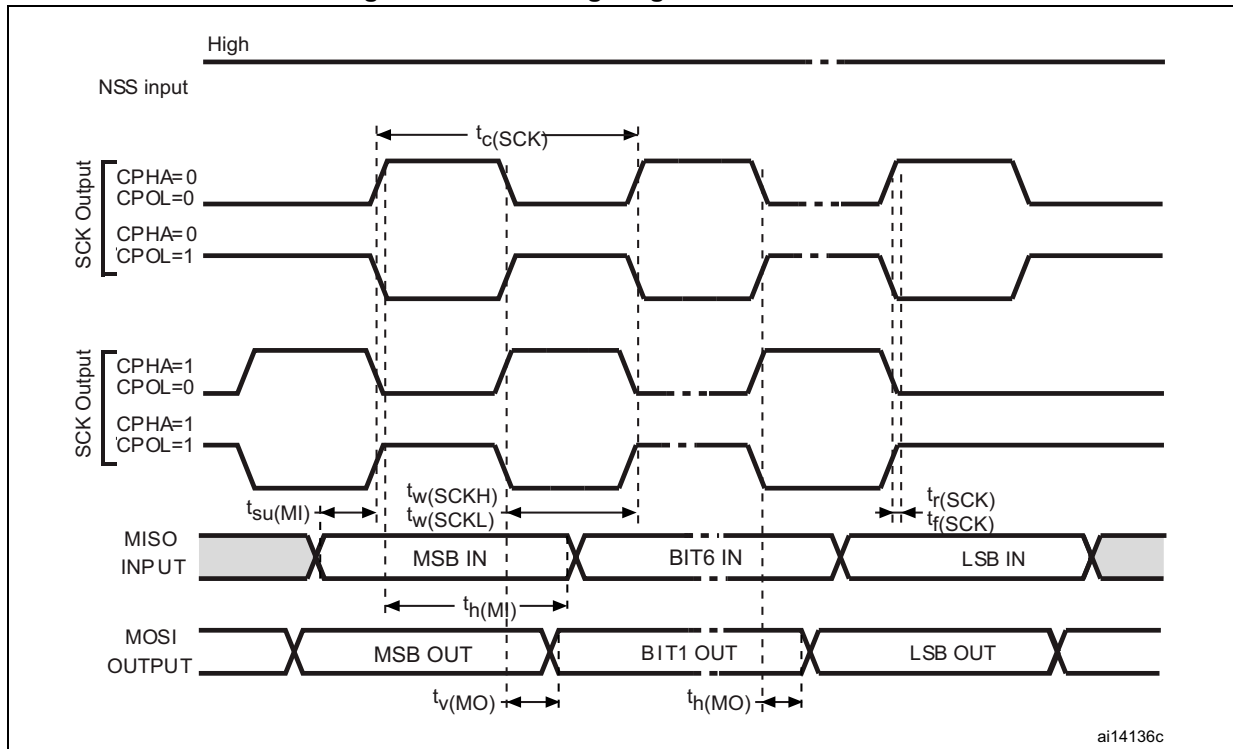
High

NSS input

$t_{c(SCK)}$

SCK Output

CPHA=0
CPOL=0

CPHA=0
CPOL=1

SCK Output

CPHA=1
CPOL=0

CPHA=1
CPOL=1

$t_{su(MI)}$

$t_{w(SCKH)}$
$t_{w(SCKL)}$

$t_{r(SCK)}$
$t_{f(SCK)}$

MISO
INPUT

MSB IN

BIT6 IN

LSB IN

$t_{h(MI)}$

MOSI
OUTPUT

MSB OUT

BIT1 OUT

LSB OUT

$t_{v(MO)}$

$t_{h(MO)}$

ai14136c